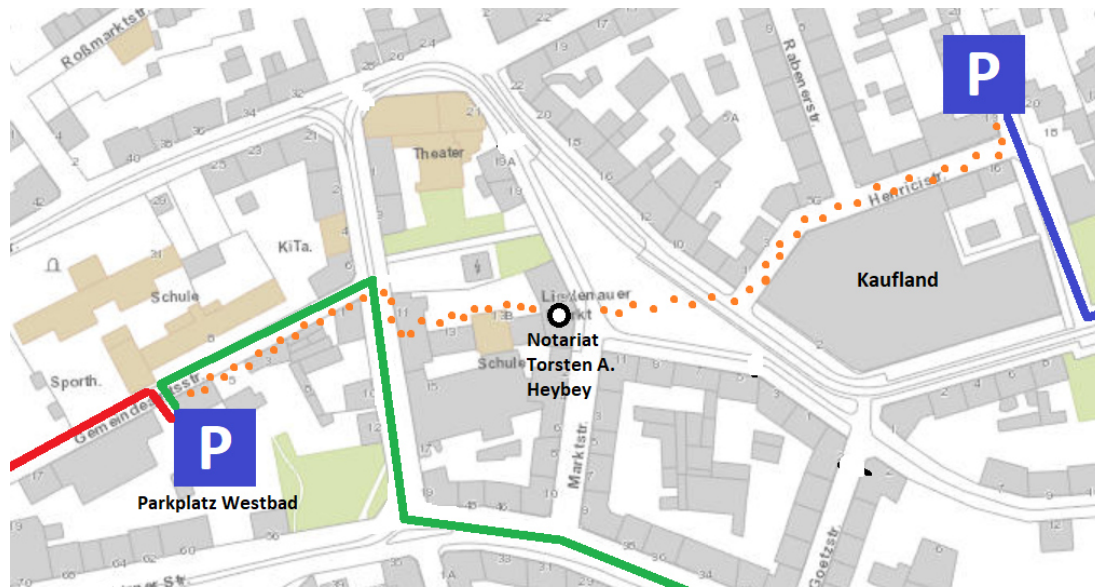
Roßmarktstr.

24

Rabenerstr.

P

Theater

KiTa.

Schule

Sporth.

Heinrichstr.

Kaufland

Lindenauer Markt

Notariat Torsten A. Heybey

Schule

Marktstr.

Gemeindestr.

P

Parkplatz Westbad

Goetzstr.